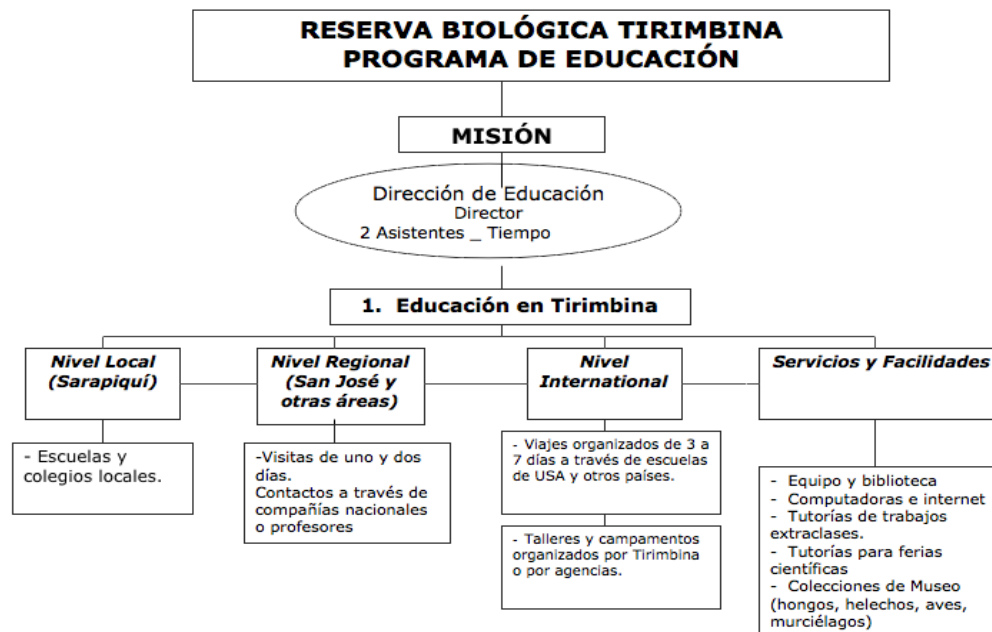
RESERVA BIOLÓGICA TIRIMBINA
PROGRAMA DE EDUCACIÓN

MISIÓN

Dirección de Educación
Director
2 Asistentes _ Tiempo

1. Educación en Tirimbina

Nivel Local (Sarapiquí)

- Escuelas y colegios locales.

Nivel Regional (San José y otras áreas)

-Visitas de uno y dos días.
Contactos a través de compañías nacionales o profesores

Nivel International

- Viajes organizados de 3 a 7 días a través de escuelas de USA y otros países.

- Talleres y campamentos organizados por Tirimbina o por agencias.

Servicios y Facilidades

- Equipo y biblioteca
- Computadoras e internet
- Tutorías de trabajos extraclases.
- Tutorías para ferias científicas
- Colecciones de Museo (hongos, helechos, aves, murciélagos)